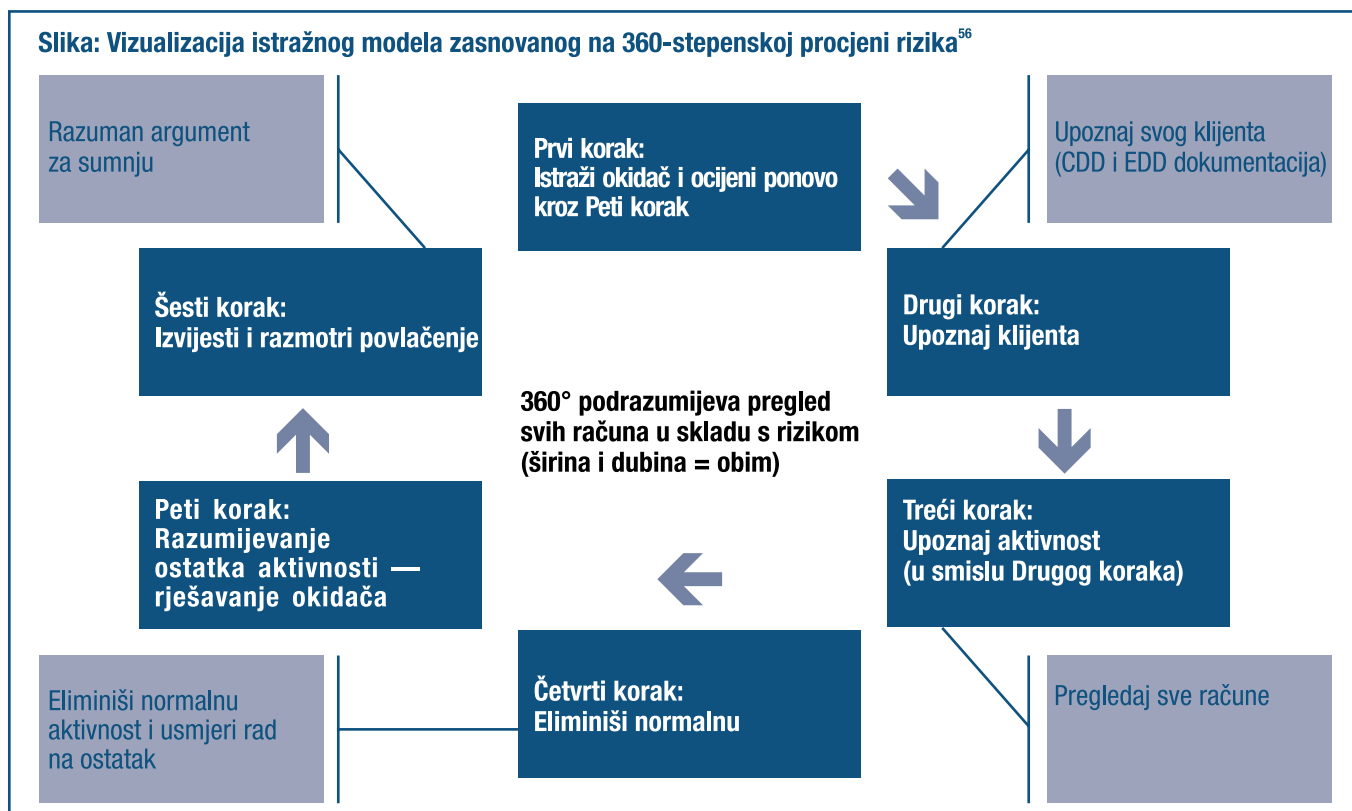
Slika: Vizualizacija istražnog modela zasnovanog na 360-stepenskoj procjeni rizika$^{56}$

Razuman argument za sumnju

Prvi korak:
Istraži okidač i ocijeni ponovo kroz Peti korak

Upoznaj svog klijenta (CDD i EDD dokumentacija)

Šesti korak:
Izvijesti i razmotri povlačenje

Drugi korak:
Upoznaj klijenta

360° podrazumijeva pregled svih računa u skladu s rizikom (širina i dubina = obim)

Peti korak:
Razumijevanje ostatka aktivnosti — rješavanje okidača

Treći korak:
Upoznaj aktivnost (u smislu Drugog koraka)

Eliminiši normalnu aktivnost i usmjeri rad na ostatak

Četvrti korak:
Eliminiši normalnu

Pregledaj sve račune